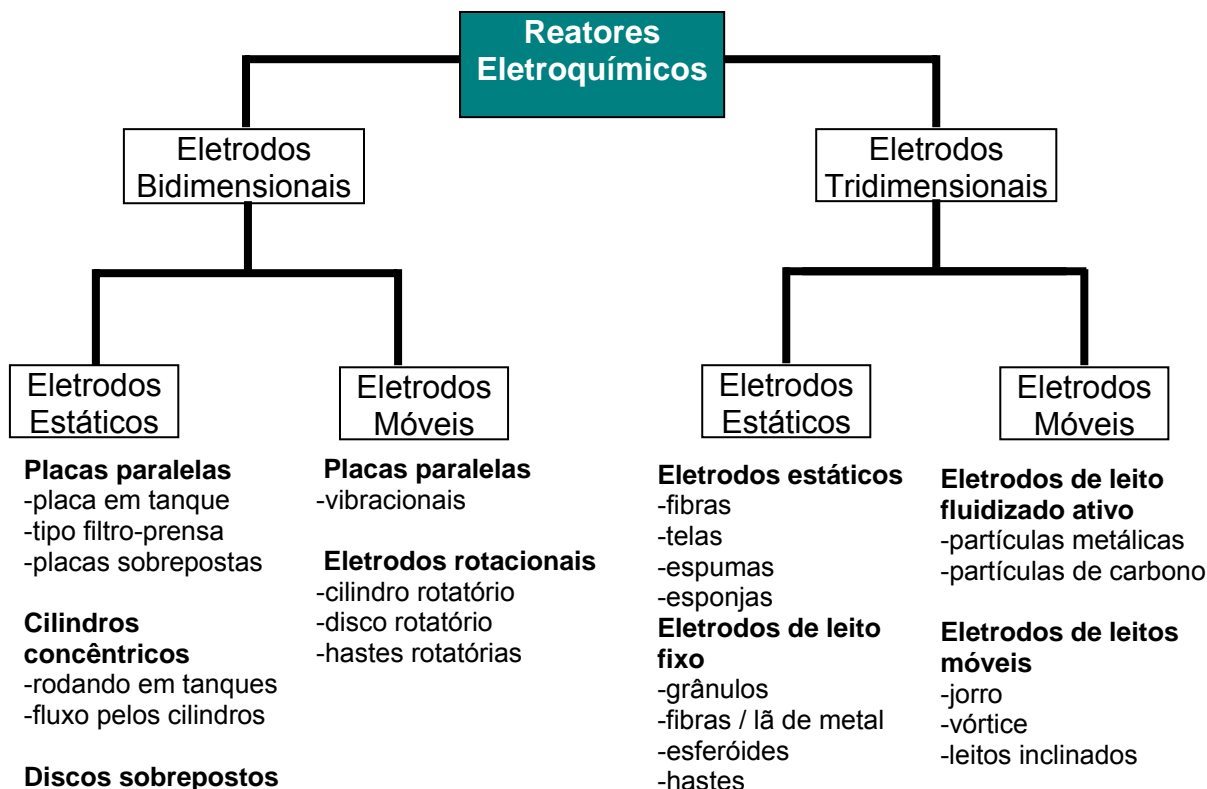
Reatores Eletroquímicos

Eletrodos Bidimensionais

Eletrodos Tridimensionais

Eletrodos Estáticos

Placas paralelas
-placa em tanque
-tipo filtro-prensa
-placas sobrepostas

Cilindros concêntricos
-rodando em tanques
-fluxo pelos cilindros

Discos sobrepostos

Eletrodos Móveis

Placas paralelas
-vibracionais

Eletrodos rotacionais
-cilindro rotatório
-disco rotatório
-hastes rotatórias

Eletrodos Estáticos

Eletrodos estáticos
-fibras
-telas
-espumas
-esponjas
Eletrodos de leito fixo
-grânulos
-fibras / lã de metal
-esferóides
-hastes

Eletrodos Móveis

Eletrodos de leito fluidizado ativo
-partículas metálicas
-partículas de carbono

Eletrodos de leitos móveis
-jorro
-vórtice
-leitos inclinados